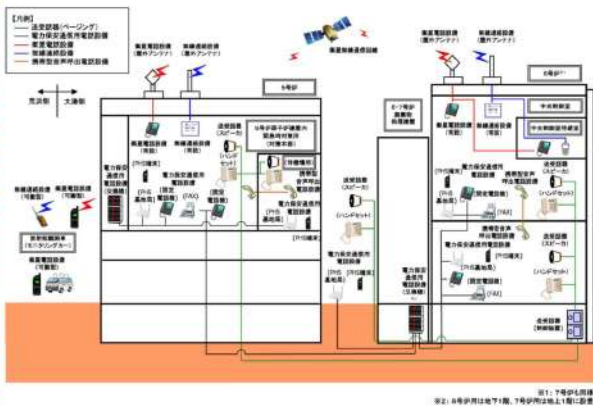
【凡例】
放送設備(ページング)
電力保安通信用電話設備
衛星電話設備
無線連絡設備
携帯型音声呼出電話設備

衛星無線通信回線

衛星電話設備(屋外アンテナ)
無線連絡設備(屋外アンテナ)
衛星電話設備(屋外アンテナ)
無線連絡設備(屋外アンテナ)

荒浜側
大湊側

6号炉
6号炉*1

衛星電話設備(常設)
無線連絡設備(常設)
送受話器(スピーカ)
5号炉原子炉建屋内緊急時対策所(対策本部)
(ハンドセット)
衛星電話設備(常設)
無線連絡設備(常設)
中央制御室
中央制御室待避室

電力保安通信用電話設備(交換機)
(待機場所)
携帯型音声呼出電話設備
(PHS端末)
(PHS基地局)
電力保安通信用電話設備
(固定電話機)
(FAX)

無線連絡設備(可搬型)
衛星電話設備(可搬型)
放射能観測車(モニタリングカー)
衛星電話設備(可搬型)

5〜7号炉廃棄物処理建屋
送受話器(スピーカ)
(ハンドセット)
(PHS端末)
電力保安通信用電話設備
(PHS基地局)
電力保安通信用電話設備(交換機)
(PHS端末)
(固定電話機)
(FAX)
携帯型音声呼出電話設備
電力保安通信用電話設備
(PHS基地局)
(FAX)
送受話器(スピーカ)
(ハンドセット)
送受話器(警報装置)

※1：7号炉も同様
※2：6号炉用は地下1階、7号炉用は地上1階に設置